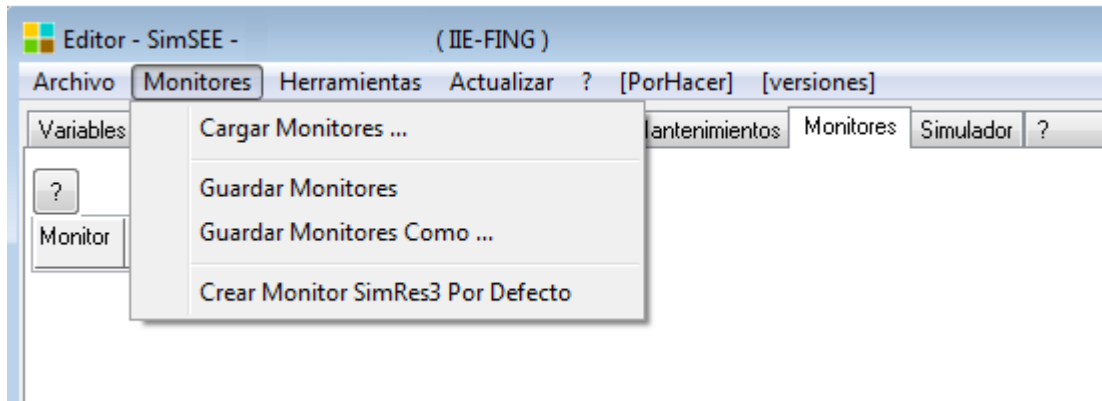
Editor - SimSEE - (IIE-FING)

Archivo Monitores Herramientas Actualizar ? [PorHacer] [versiones]

Variables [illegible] Mantenimientos Monitores Simulador ?

Cargar Monitores ...

Guardar Monitores

Guardar Monitores Como ...

Crear Monitor SimRes3 Por Defecto

?

Monitor